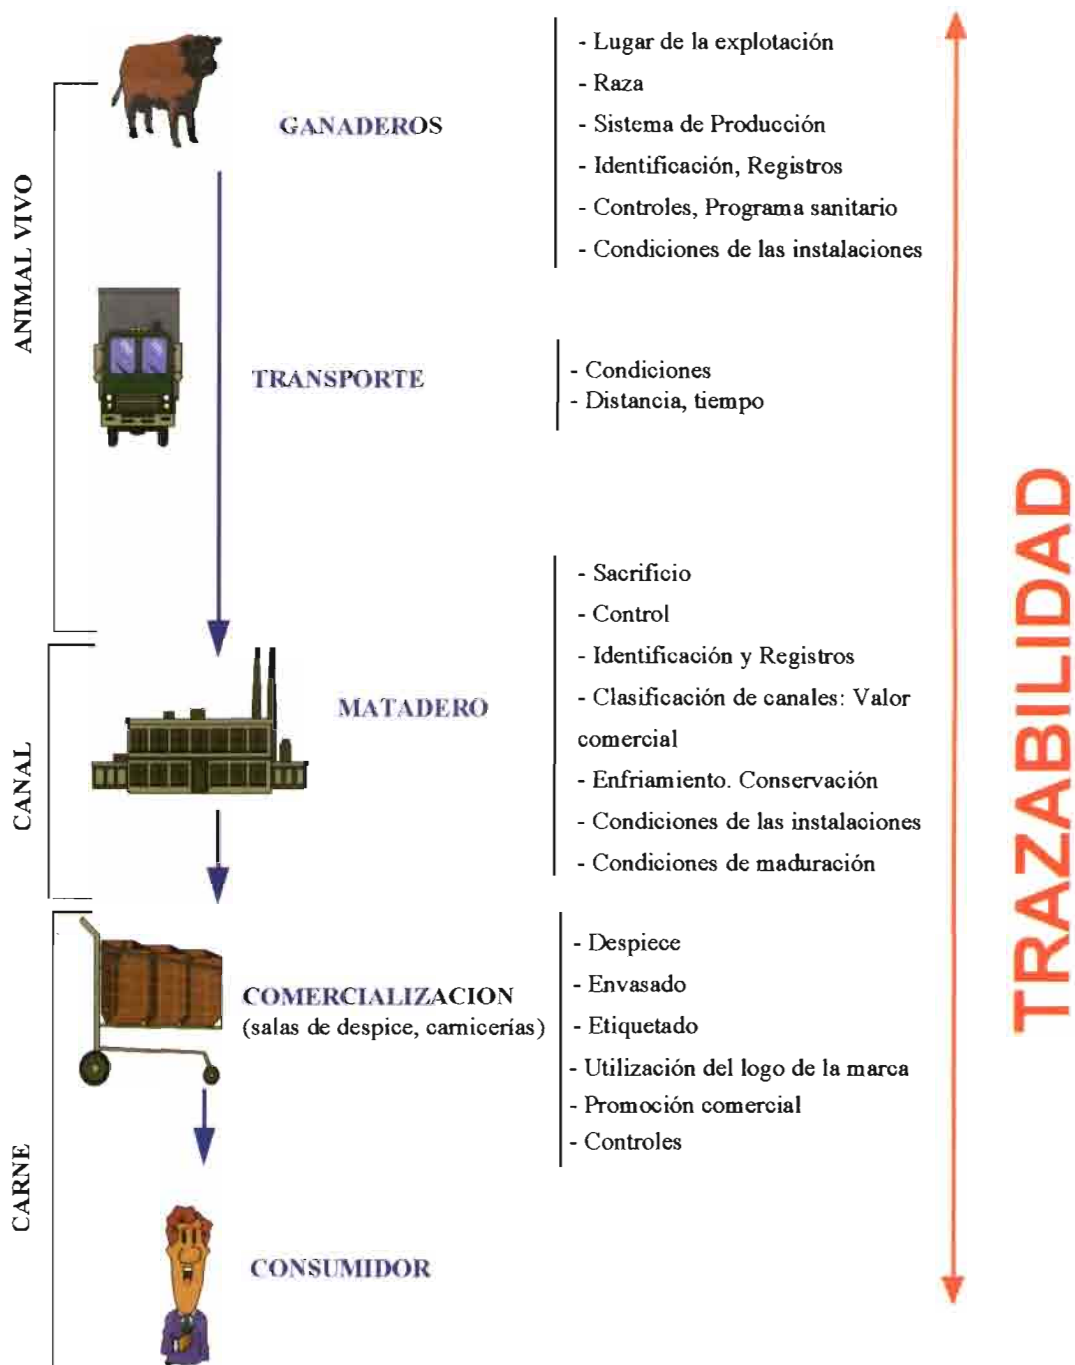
ANIMAL VIVO

GANADEROS

- Lugar de la explotación
- Raza
- Sistema de Producción
- Identificación, Registros
- Controles, Programa sanitario
- Condiciones de las instalaciones

TRANSPORTE

- Condiciones
- Distancia, tiempo

CANAL

MATADERO

- Sacrificio
- Control
- Identificación y Registros
- Clasificación de canales: Valor comercial
- Enfriamiento. Conservación
- Condiciones de las instalaciones
- Condiciones de maduración

CARNE

COMERCIALIZACION
(salas de despice, carnicerías)

- Despiece
- Envasado
- Etiquetado
- Utilización del logo de la marca
- Promoción comercial
- Controles

CONSUMIDOR

TRAZABILIDAD